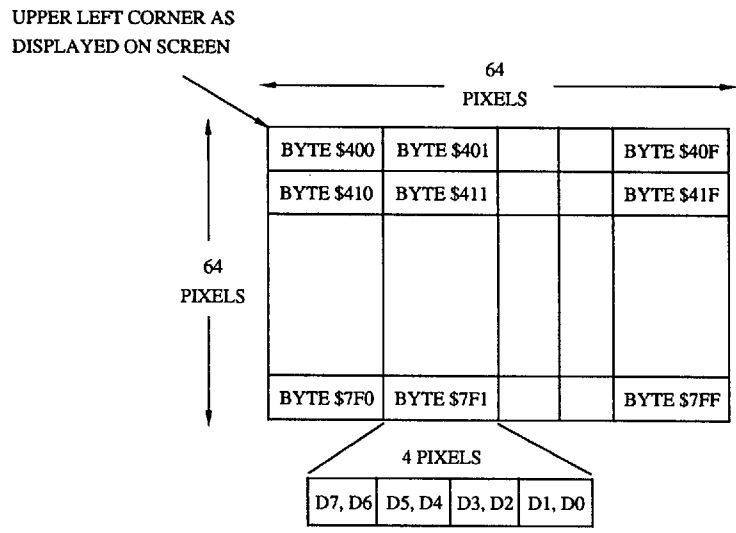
UPPER LEFT CORNER AS DISPLAYED ON SCREEN

64 PIXELS

64 PIXELS

| BYTE \$400 | BYTE \$401 | | | BYTE \$40F |
|---|---|---|---|---|
| BYTE \$410 | BYTE \$411 | | | BYTE \$41F |
| | | | | |
| BYTE \$7F0 | BYTE \$7F1 | | | BYTE \$7FF |

4 PIXELS

| D7, D6 | D5, D4 | D3, D2 | D1, D0 |
|---|---|---|---|